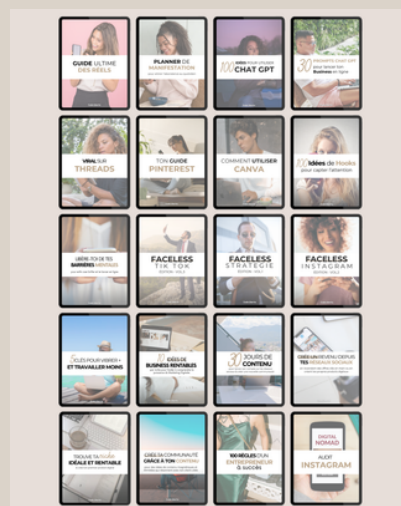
GUIDE ULTIME DES REELS

PLANNER DE MANIFESTATION

100 idées pour utiliser CHAT GPT

30 PROMPTS CHAT GPT pour lancer ton Business en ligne

VIRAL SUR THREADS

TON GUIDE PINTEREST

COMMENT UTILISER CANVA

100 Idées de Hooks pour capter l'attention

LIBÈRE-TOI DE TES BARRIÈRES MENTALES

FACELESS TIK TOK

FACELESS STRATÉGIE

FACELESS INSTAGRAM

5 CLÉS POUR VIBRER + ET TRAVAILLER MOINS

10 IDÉES DE BUSINESS RENTABLES

30 JOURS DE CONTENU

CRÉE UN REVENU DEPUIS TES RÉSEAUX SOCIAUX

TROUVE TA NICHE IDÉALE ET RENTABLE

CRÉE TA COMMUNAUTÉ GRÂCE À TON CONTENU

100 RÈGLES D'UN ENTREPRENEUR À SUCCÈS

DIGITAL NOMAD

ALGO INSTAGRAM